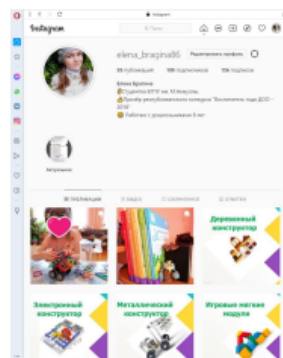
Instagram

Поиск

elena_bragina86 Редактировать профиль

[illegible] публикаций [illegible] подписчиков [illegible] подписок

Елена Брагина
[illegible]
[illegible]
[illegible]

Актуальное

ПУБЛИКАЦИИ ВИДЕО СОХРАНЕННОЕ ОТМЕТКИ

Деревянный конструктор

Электронный конструктор

Металлический конструктор

Игровые мягкие модули